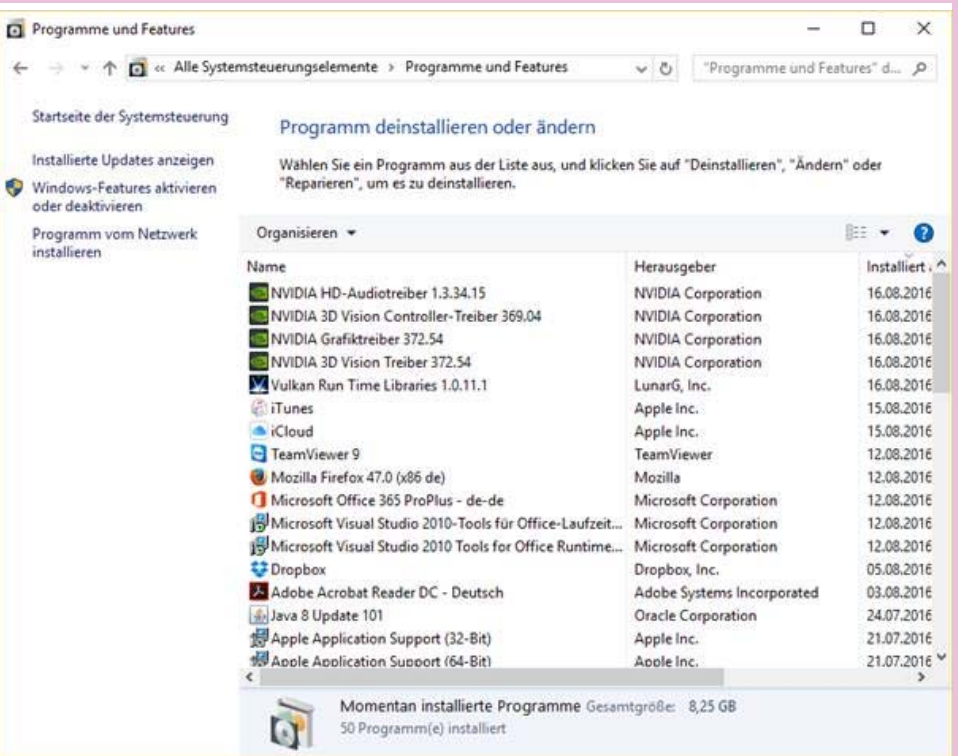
Programme und Features

« Alle Systemsteuerungselemente › Programme und Features

"Programme und Features" d...

Startseite der Systemsteuerung

Installierte Updates anzeigen

Windows-Features aktivieren oder deaktivieren

Programm vom Netzwerk installieren

Programm deinstallieren oder ändern

Wählen Sie ein Programm aus der Liste aus, und klicken Sie auf "Deinstallieren", "Ändern" oder "Reparieren", um es zu deinstallieren.

Organisieren ▾

| Name | Herausgeber | Installiert |
|---|---|---|
| NVIDIA HD-Audiotreiber 1.3.34.15 | NVIDIA Corporation | 16.08.2016 |
| NVIDIA 3D Vision Controller-Treiber 369.04 | NVIDIA Corporation | 16.08.2016 |
| NVIDIA Grafiktreiber 372.54 | NVIDIA Corporation | 16.08.2016 |
| NVIDIA 3D Vision Treiber 372.54 | NVIDIA Corporation | 16.08.2016 |
| Vulkan Run Time Libraries 1.0.11.1 | LunarG, Inc. | 16.08.2016 |
| iTunes | Apple Inc. | 15.08.2016 |
| iCloud | Apple Inc. | 15.08.2016 |
| TeamViewer 9 | TeamViewer | 12.08.2016 |
| Mozilla Firefox 47.0 (x86 de) | Mozilla | 12.08.2016 |
| Microsoft Office 365 ProPlus - de-de | Microsoft Corporation | 12.08.2016 |
| Microsoft Visual Studio 2010-Tools für Office-Laufzeit... | Microsoft Corporation | 12.08.2016 |
| Microsoft Visual Studio 2010 Tools for Office Runtime... | Microsoft Corporation | 12.08.2016 |
| Dropbox | Dropbox, Inc. | 05.08.2016 |
| Adobe Acrobat Reader DC - Deutsch | Adobe Systems Incorporated | 03.08.2016 |
| Java 8 Update 101 | Oracle Corporation | 24.07.2016 |
| Apple Application Support (32-Bit) | Apple Inc. | 21.07.2016 |
| Apple Application Support (64-Bit) | Apple Inc. | 21.07.2016 |

Momentan installierte Programme Gesamtgröße: 8,25 GB
50 Programm(e) installiert